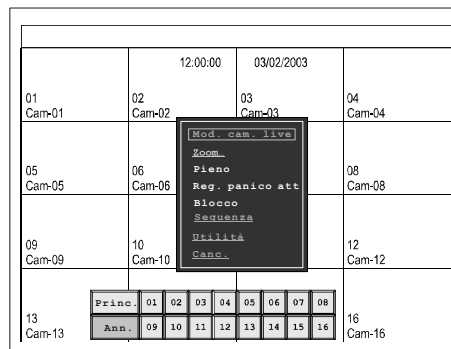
12:00:00 03/02/2003

01
Cam-01

02
Cam-02

03
Cam-03

04
Cam-04

05
Cam-05

06
Cam-06

08
Cam-08

09
Cam-09

10
Cam-10

12
Cam-12

13
Cam-13

16
Cam-16

Mod. cam. live
Zoom.
Pieno
Reg. panico att
Blocco
Sequenza
Utilità
Canc.

| Princ. | 01 | 02 | 03 | 04 | 05 | 06 | 07 | 08 |
|---|---|---|---|---|---|---|---|---|
| Ann. | 09 | 10 | 11 | 12 | 13 | 14 | 15 | 16 |